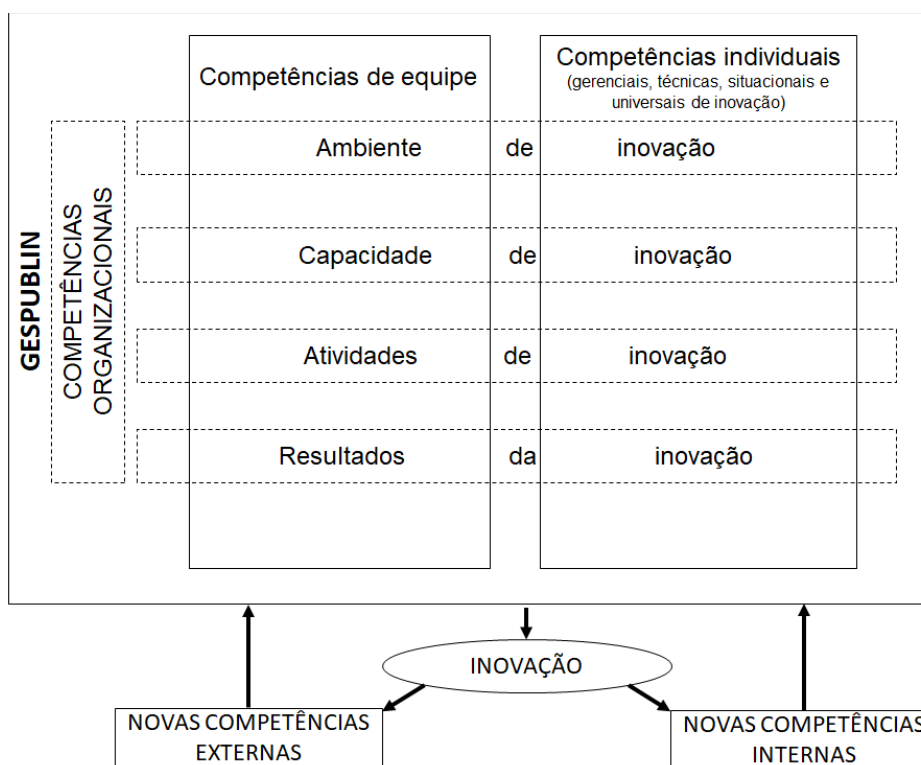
GESPUBLIN

COMPETÊNCIAS ORGANIZACIONAIS

Competências de equipe

Competências individuais
(gerenciais, técnicas, situacionais e universais de inovação)

Ambiente de inovação

Capacidade de inovação

Atividades de inovação

Resultados da inovação

INOVAÇÃO

NOVAS COMPETÊNCIAS EXTERNAS

NOVAS COMPETÊNCIAS INTERNAS